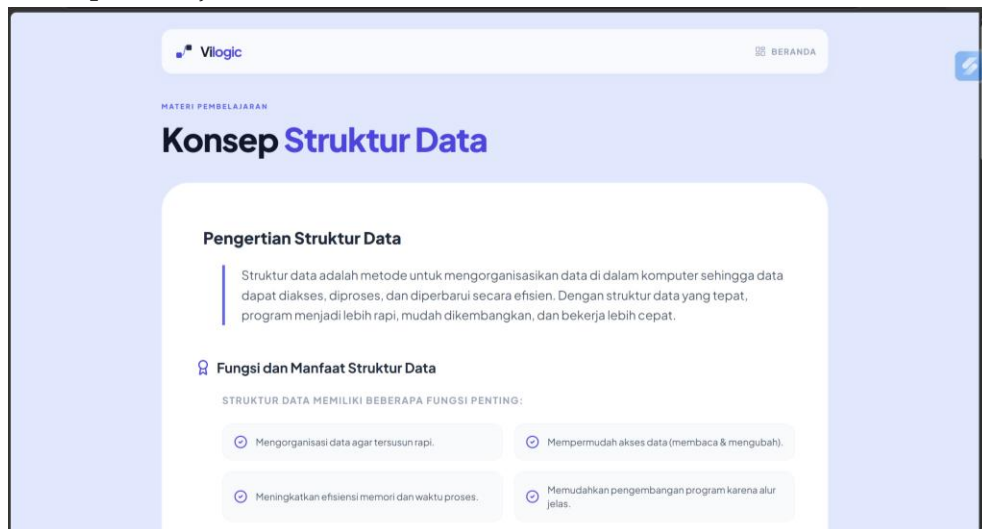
Vilogic

BERANDA

MATERI PEMBELAJARAN

Konsep Struktur Data

Pengertian Struktur Data

Struktur data adalah metode untuk mengorganisasikan data di dalam komputer sehingga data dapat diakses, diproses, dan diperbarui secara efisien. Dengan struktur data yang tepat, program menjadi lebih rapi, mudah dikembangkan, dan bekerja lebih cepat.

Fungsi dan Manfaat Struktur Data

STRUKTUR DATA MEMILIKI BEBERAPA FUNGSI PENTING:

Mengorganisasi data agar tersusun rapi.

Mempermudah akses data (membaca & mengubah).

Meningkatkan efisiensi memori dan waktu proses.

Memudahkan pengembangan program karena alur jelas.